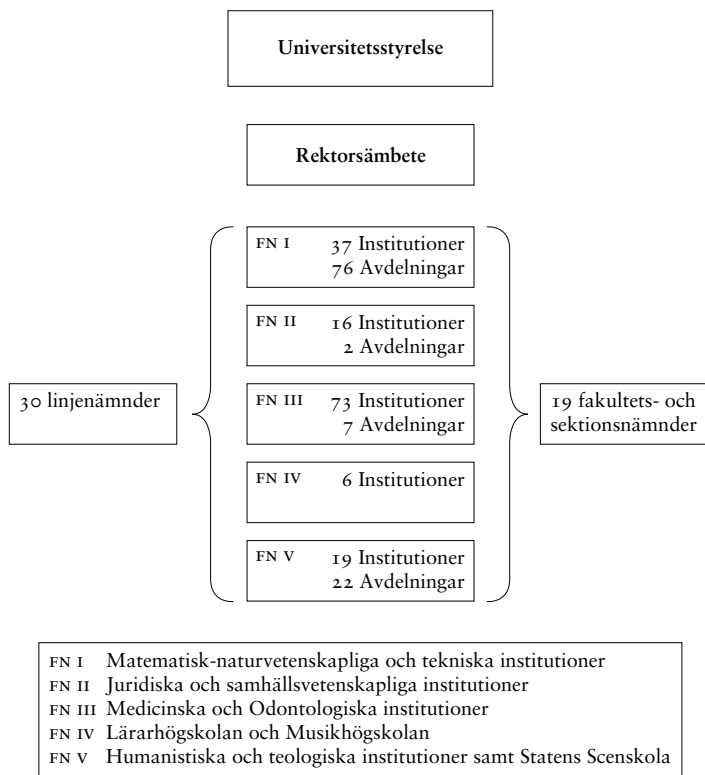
Universitetsstyrelse

Rektorsämbete

30 linjenämnder

FN I 37 Institutioner
76 Avdelningar

FN II 16 Institutioner
2 Avdelningar

FN III 73 Institutioner
7 Avdelningar

FN IV 6 Institutioner

FN V 19 Institutioner
22 Avdelningar

19 fakultets- och sektionsnämnder

FN I Matematisk-naturvetenskapliga och tekniska institutioner
FN II Juridiska och samhällsvetenskapliga institutioner
FN III Medicinska och Odontologiska institutioner
FN IV Lärarhögskolan och Musikhögskolan
FN V Humanistiska och teologiska institutioner samt Statens Scenskola